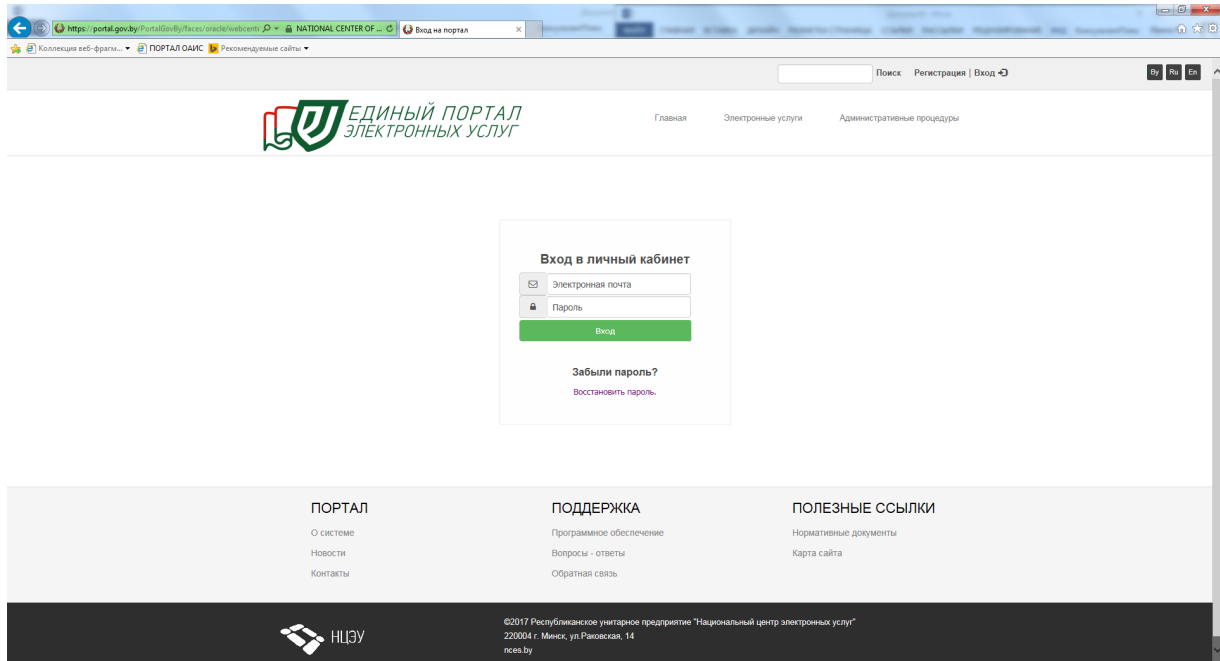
https://portal.gov.by/PortalGovBy/faces/oracle/webcent NATIONAL CENTER OF ... Вход на портал

Коллекция веб-фрагм... ПОРТАЛ ОАИС Рекомендуемые сайты

Поиск Регистрация | Вход

By Ru En

ЕДИНЫЙ ПОРТАЛ ЭЛЕКТРОННЫХ УСЛУГ

Главная Электронные услуги Административные процедуры

Вход в личный кабинет

Электронная почта

Пароль

Вход

Забыли пароль?

Восстановить пароль.

ПОРТАЛ

О системе

Новости

Контакты

ПОДДЕРЖКА

Программное обеспечение

Вопросы - ответы

Обратная связь

ПОЛЕЗНЫЕ ССЫЛКИ

Нормативные документы

Карта сайта

НЦЭУ

©2017 Республиканское унитарное предприятие "Национальный центр электронных услуг"
220004 г. Минск, ул.Раковская, 14
nces.by